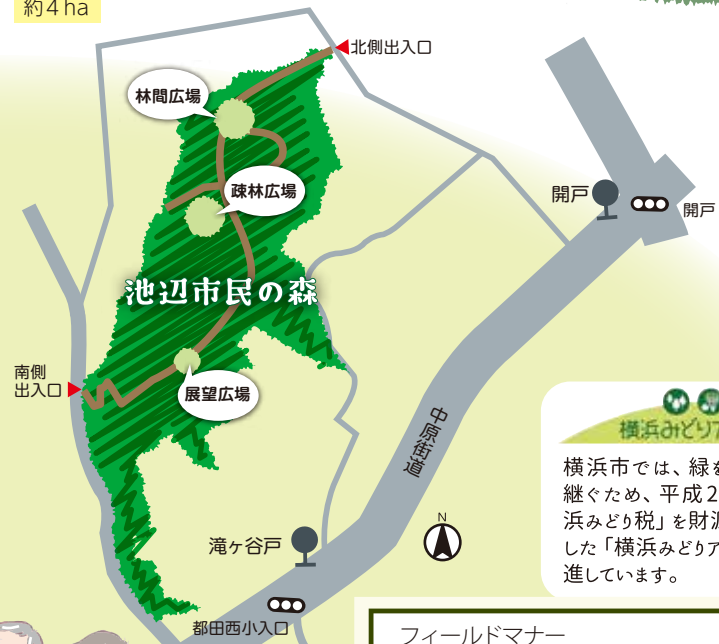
約4ha

北側出入口

林間広場

疎林広場

池辺市民の森

南側
出入口

展望広場

開戸

開戸

中原街道

横浜みどりア

横浜市では、緑を
継ぐため、平成2
浜みどり税」を財源
した「横浜みどりア
進しています。

N

滝ケ谷戸

都田西小入口

フィールドマナー